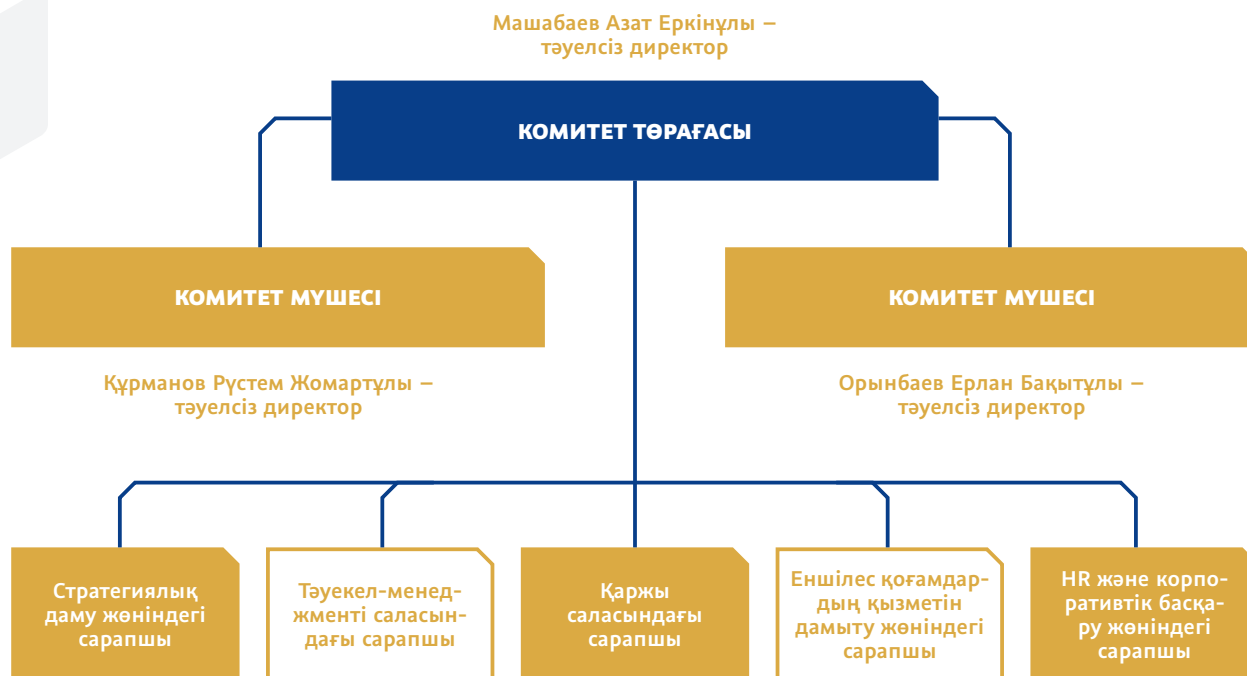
Машабаев Азат Еркінұлы – тәуелсіз директор

КОМИТЕТ ТӨРАҒАСЫ

КОМИТЕТ МҮШЕСІ

Құрманов Рүстем Жомартұлы – тәуелсіз директор

КОМИТЕТ МҮШЕСІ

Орынбаев Ерлан Бақытұлы – тәуелсіз директор

Стратегиялық даму жөніндегі сарапшы

Тәуекел-менеджменті саласындағы сарапшы

Қаржы саласындағы сарапшы

Еншілес қоғамдардың қызметін дамыту жөніндегі сарапшы

HR және корпоративтік басқару жөніндегі сарапшы